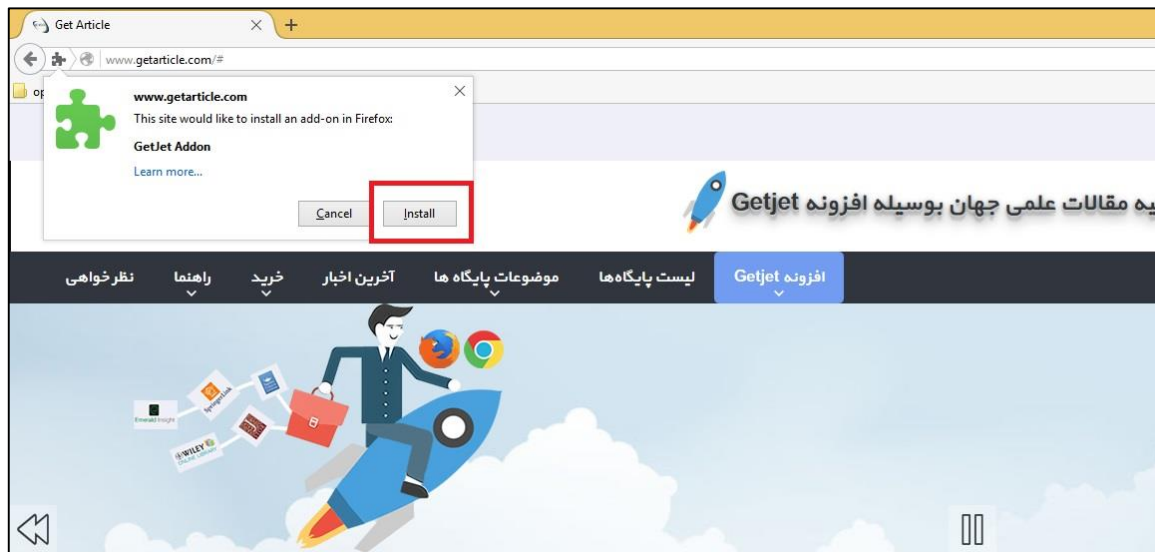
Get Article
www.getarticle.com/#
op
www.getarticle.com
This site would like to install an add-on in Firefox:
GetJet Addon
Learn more...
Cancel
Install

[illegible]یه مقالات علمی جهان بوسیله افزونه Getjet

افزونه Getjet
لیست پایگاه‌ها
موضوعات پایگاه ها
آخرین اخبار
خرید
راهنما
نظرخواهی

Emerald Insight
SpringerLink
WILEY ONLINE LIBRARY